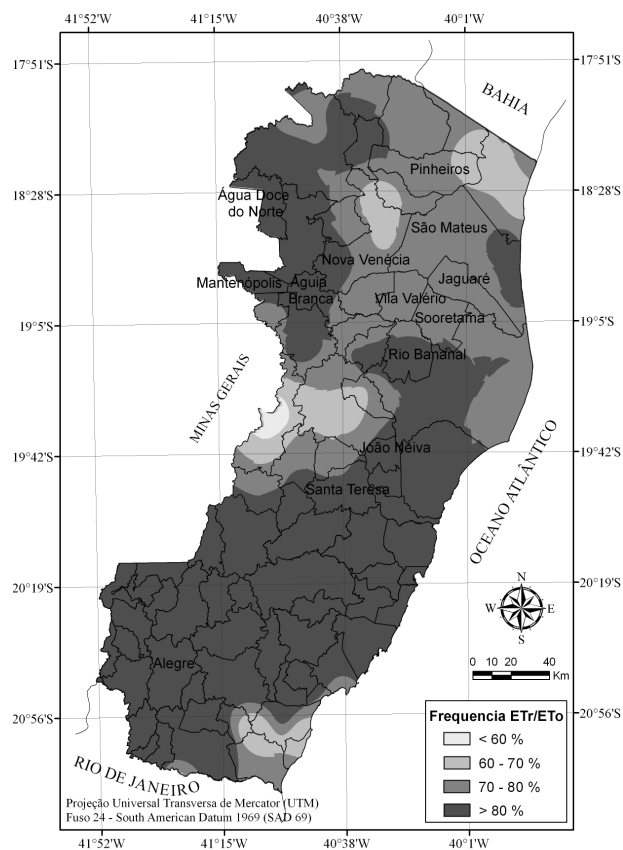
41°52'W 41°15'W 40°38'W 40°1'W

17°51'S 17°51'S

BAHIA

Pinheiros

18°28'S 18°28'S

Água Doce do Norte

São Mateus

Nova Venécia

Jaguaré

Mantenópolis

Águia Branca

Vila Valério

Sooretama

19°5'S 19°5'S

Rio Bananal

MINAS GERAIS

OCEANO ATLÂNTICO

19°42'S 19°42'S

João Neiva

Santa Teresa

20°19'S 20°19'S

N
W E
S

0 10 20 40 Km

Alegre

20°56'S 20°56'S

Frequencia ETr/ETo

< 60 %

60 - 70 %

70 - 80 %

> 80 %

RIO DE JANEIRO

Projeção Universal Transversa de Mercator (UTM)
Fuso 24 - South American Datum 1969 (SAD 69)

41°52'W 41°15'W 40°38'W 40°1'W